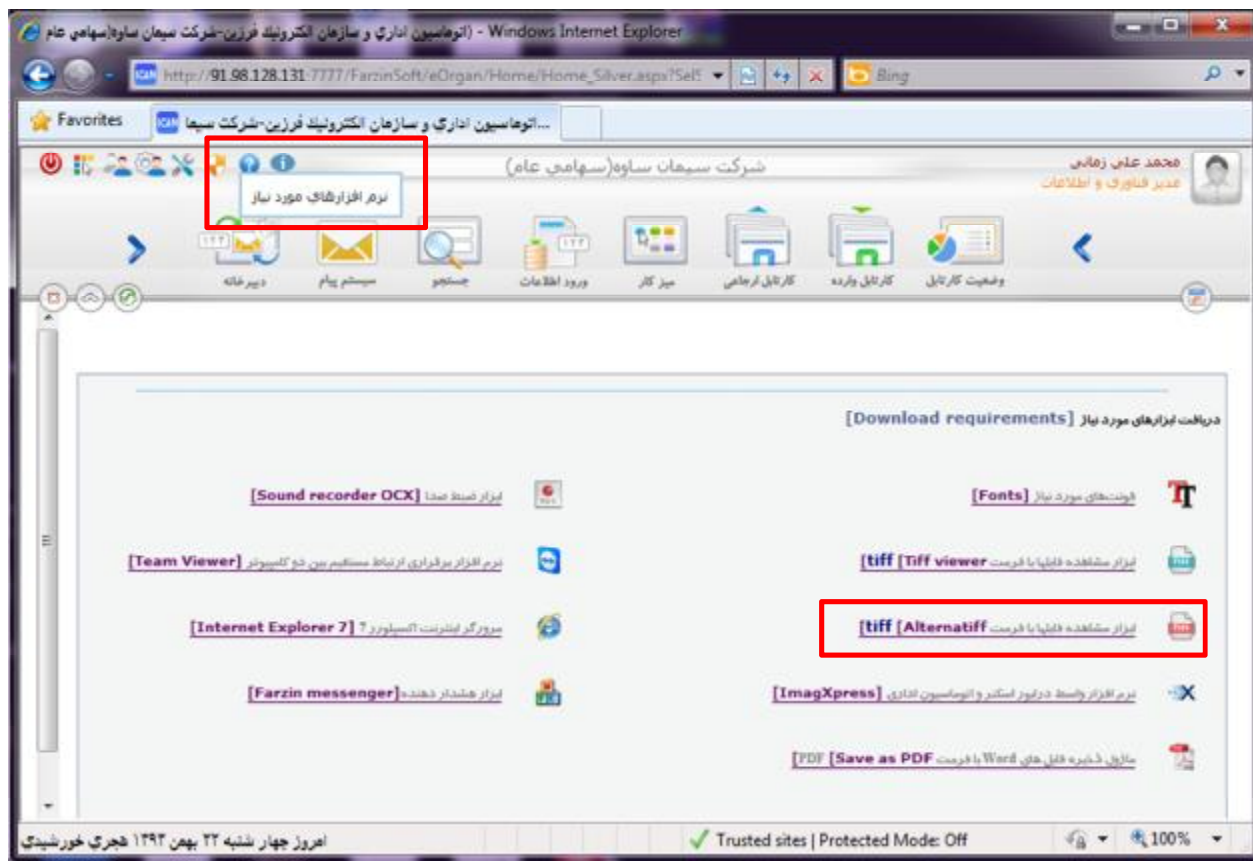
اتوماسیون اداری و سازمان الکترونیک فرزین-شرکت سیمان ساوه(سهامی عام) - Windows Internet Explorer

http://91.98.128.131:7777/FarzinSoft/eOrgan/Home/Home_Silver.aspx?Sel

Bing

Favorites

اتوماسیون اداری و سازمان الکترونیک فرزین-شرکت سیما...

شرکت سیمان ساوه(سهامی عام)

محمد علی زمانی
مدیر فناوری و اطلاعات

نرم افزارهای مورد نیاز

دبیرخانه

سیستم پیام

جستجو

ورود اطلاعات

میز کار

کارتابل ارجاعی

کارتابل وارده

وضعیت کارتابل

دریافت ابزارهای مورد نیاز [Download requirements]

فونت‌های مورد نیاز [Fonts]

ابزار ضبط صدا [Sound recorder OCX]

ابزار مشاهده فایلها با فرمت [Tiff viewer] tiff

نرم افزار برقراری ارتباط مستقیم بین دو کامپیوتر [Team Viewer]

ابزار مشاهده فایلها با فرمت [Alternatiff] tiff

مرورگر اینترنت اکسپلورر ۷ [Internet Explorer 7]

نرم افزار واسط درایور اسکنر و اتوماسیون اداری [ImagXpress]

ابزار هشدار دهنده [Farzin messenger]

ماژول ذخیره فایل های Word با فرمت PDF [Save as PDF]

امروز چهار شنبه ۲۲ بهمن ۱۳۹۳ هجری خورشیدی

Trusted sites | Protected Mode: Off

100%